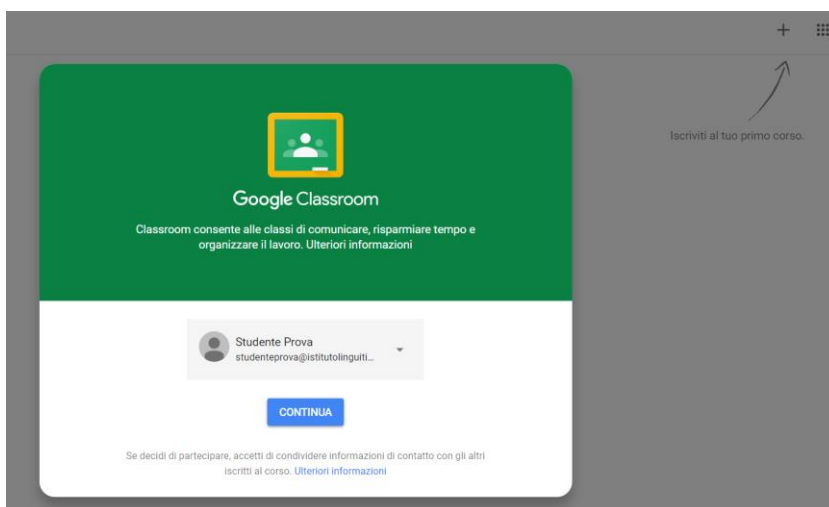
+

Iscriviti al tuo primo corso.

Google Classroom

Classroom consente alle classi di comunicare, risparmiare tempo e organizzare il lavoro. Ulteriori informazioni

Studente Prova
studenteprova@istitutolinguiti...

CONTINUA

Se decidi di partecipare, accetti di condividere informazioni di contatto con gli altri iscritti al corso. Ulteriori informazioni